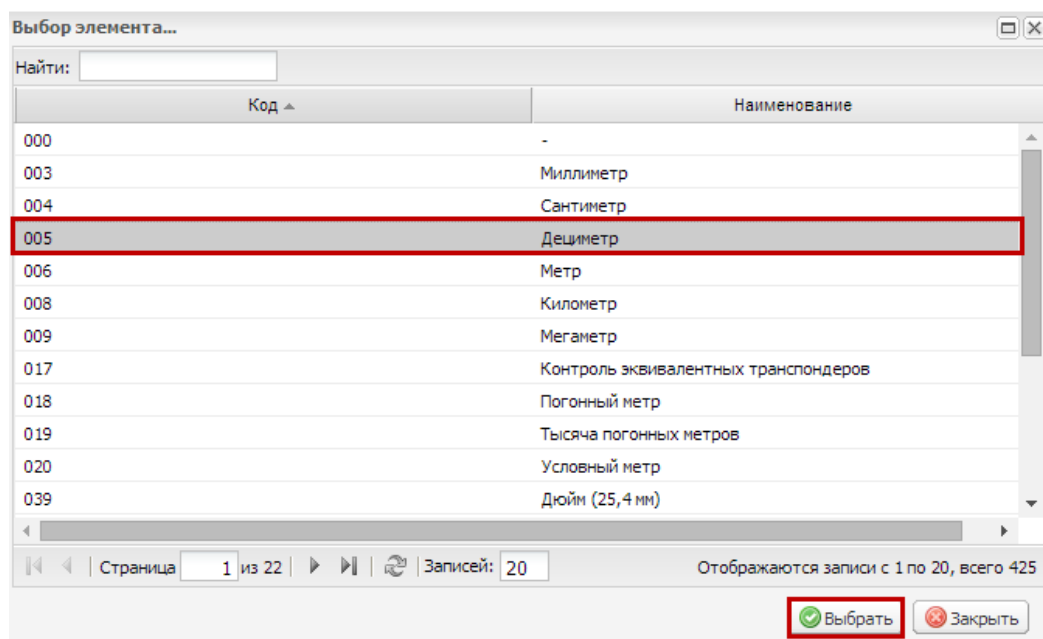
Выбор элемента...

Найти:

| Код | Наименование |
|---|---|
| 000 | - |
| 003 | Миллиметр |
| 004 | Сантиметр |
| 005 | Дециметр |
| 006 | Метр |
| 008 | Километр |
| 009 | Мегаметр |
| 017 | Контроль эквивалентных транспондеров |
| 018 | Погонный метр |
| 019 | Тысяча погонных метров |
| 020 | Условный метр |
| 039 | Дюйм (25,4 мм) |

Страница 1 из 22 | Записей: 20 | Отображаются записи с 1 по 20, всего 425

Выбрать Закрыть